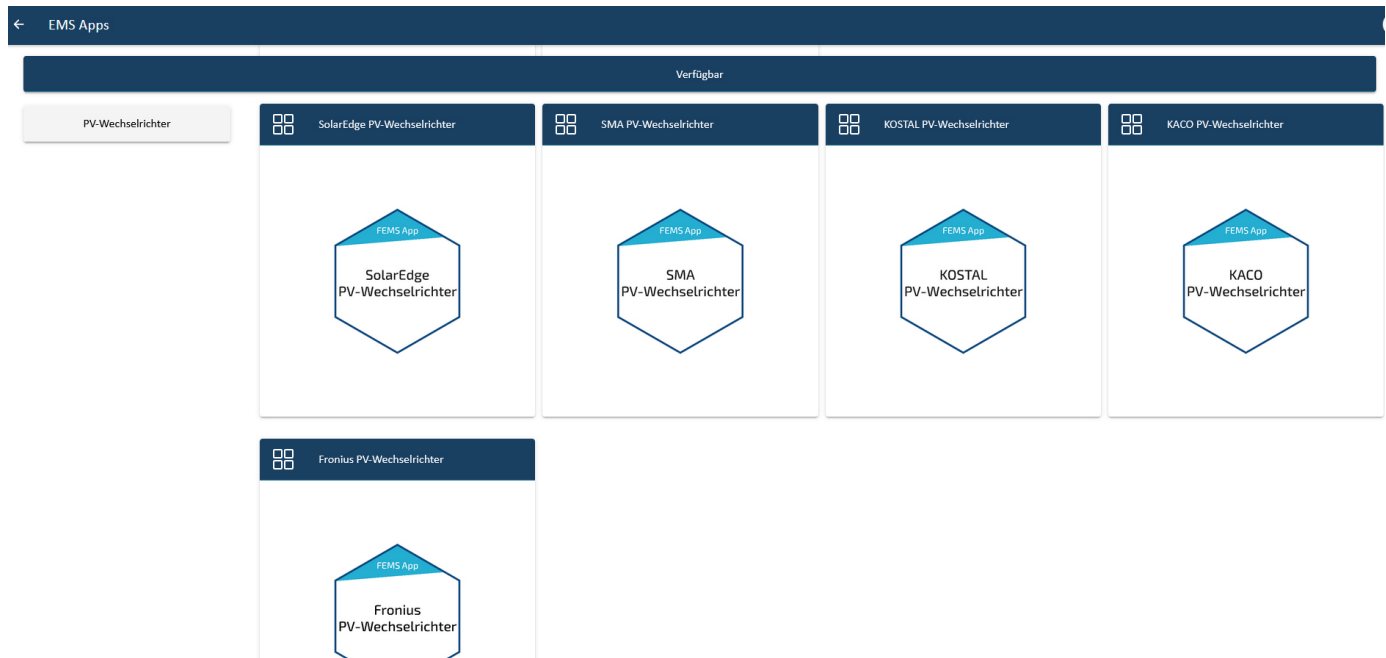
EMS Apps

Verfügbar

PV-Wechselrichter

SolarEdge PV-Wechselrichter

FEMS App
SolarEdge
PV-Wechselrichter

SMA PV-Wechselrichter

FEMS App
SMA
PV-Wechselrichter

KOSTAL PV-Wechselrichter

FEMS App
KOSTAL
PV-Wechselrichter

KACO PV-Wechselrichter

FEMS App
KACO
PV-Wechselrichter

Fronius PV-Wechselrichter

FEMS App
Fronius
PV-Wechselrichter